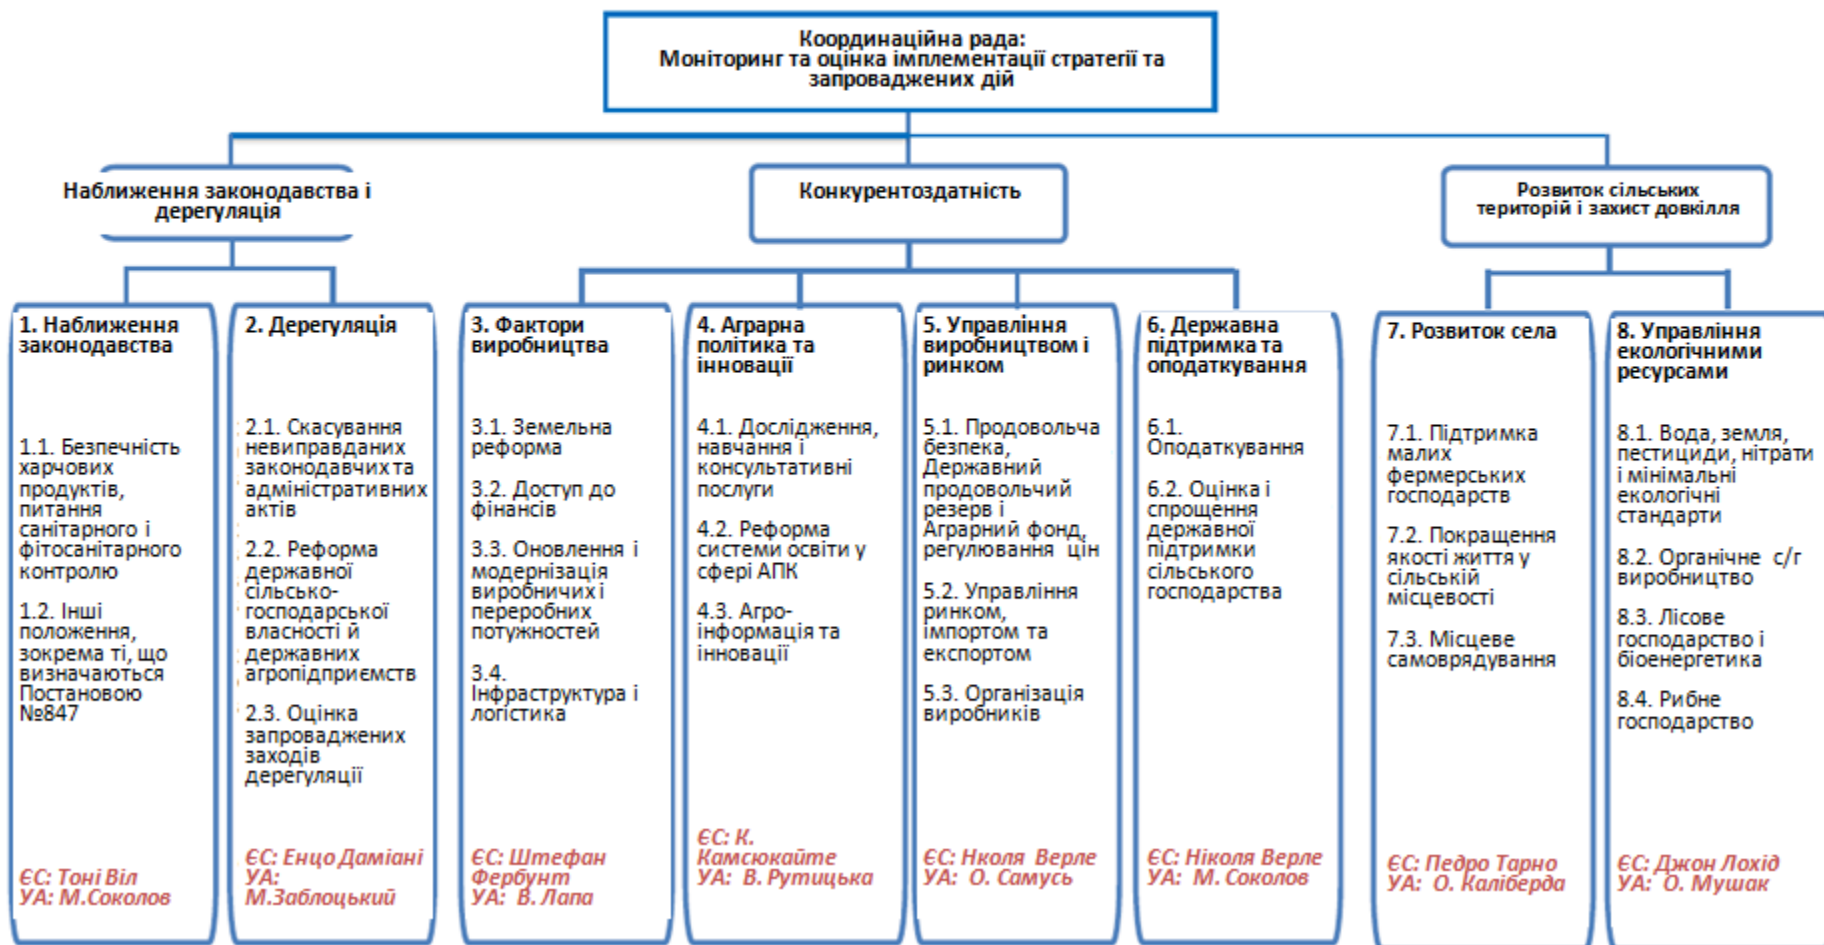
Координаційна рада:
Моніторинг та оцінка імплементації стратегії та запроваджених дій

Наближення законодавства і дерегуляція

Конкурентоздатність

Розвиток сільських територій і захист довкілля

1. Наближення законодавства

1.1. Безпечність харчових продуктів, питання санітарного і фітосанітарного контролю

1.2. Інші положення, зокрема ті, що визначаються Постановою №847

ЄС: Тоні Віл
УА: М.Соколов

2. Дерегуляція

2.1. Скасування невиправданих законодавчих та адміністративних актів

2.2. Реформа державної сільсько-господарської власності й державних агропідприємств

2.3. Оцінка запроваджених заходів дерегуляції

ЄС: Енцо Даміані
УА: М.Заблоцький

3. Фактори виробництва

3.1. Земельна реформа

3.2. Доступ до фінансів

3.3. Оновлення і модернізація виробничих і переробних потужностей

3.4. Інфраструктура і логістика

ЄС: Штефан Фербунт
УА: В. Лапа

4. Аграрна політика та інновації

4.1. Дослідження, навчання і консультативні послуги

4.2. Реформа системи освіти у сфері АПК

4.3. Агро-інформація та інновації

ЄС: К. Камсюкайте
УА: В. Рутицька

5. Управління виробництвом і ринком

5.1. Продовольча безпека, Державний продовольчий резерв і Аграрний фонд, регулювання цін

5.2. Управління ринком, імпортом та експортом

5.3. Організація виробників

ЄС: Нколя Верле
УА: О. Самусь

6. Державна підтримка та оподаткування

6.1. Оподаткування

6.2. Оцінка і спрощення державної підтримки сільського господарства

ЄС: Ніколя Верле
УА: М. Соколов

7. Розвиток села

7.1. Підтримка малих фермерських господарств

7.2. Покращення якості життя у сільській місцевості

7.3. Місцеве самоврядування

ЄС: Педро Тарно
УА: О. Каліберда

8. Управління екологічними ресурсами

8.1. Вода, земля, пестициди, нітрати і мінімальні екологічні стандарти

8.2. Органічне с/г виробництво

8.3. Лісове господарство і біоенергетика

8.4. Рибне господарство

ЄС: Джон Лохід
УА: О. Мушак